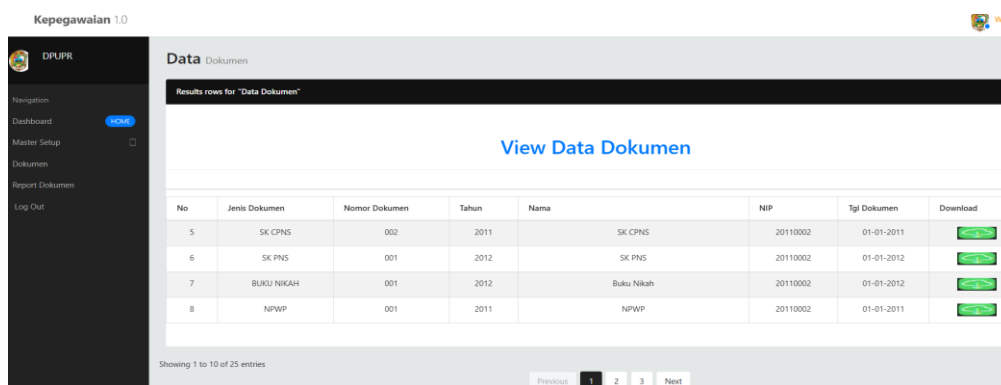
Kepegawaian 1.0

DPUPR

Navigation
Dashboard HOME
Master Setup
Dokumen
Report Dokumen
Log Out

Data Dokumen

Results rows for "Data Dokumen"

View Data Dokumen

| No | Jenis Dokumen | Nomor Dokumen | Tahun | Nama | NIP | Tgl Dokumen | Download |
|---|---|---|---|---|---|---|---|
| 5 | SK CPNS | 002 | 2011 | SK CPNS | 20110002 | 01-01-2011 | |
| 6 | SK PNS | 001 | 2012 | SK PNS | 20110002 | 01-01-2012 | |
| 7 | BUKU NIKAH | 001 | 2012 | Buku Nikah | 20110002 | 01-01-2012 | |
| 8 | NPWP | 001 | 2011 | NPWP | 20110002 | 01-01-2011 | |

Showing 1 to 10 of 25 entries

Previous 1 2 3 Next